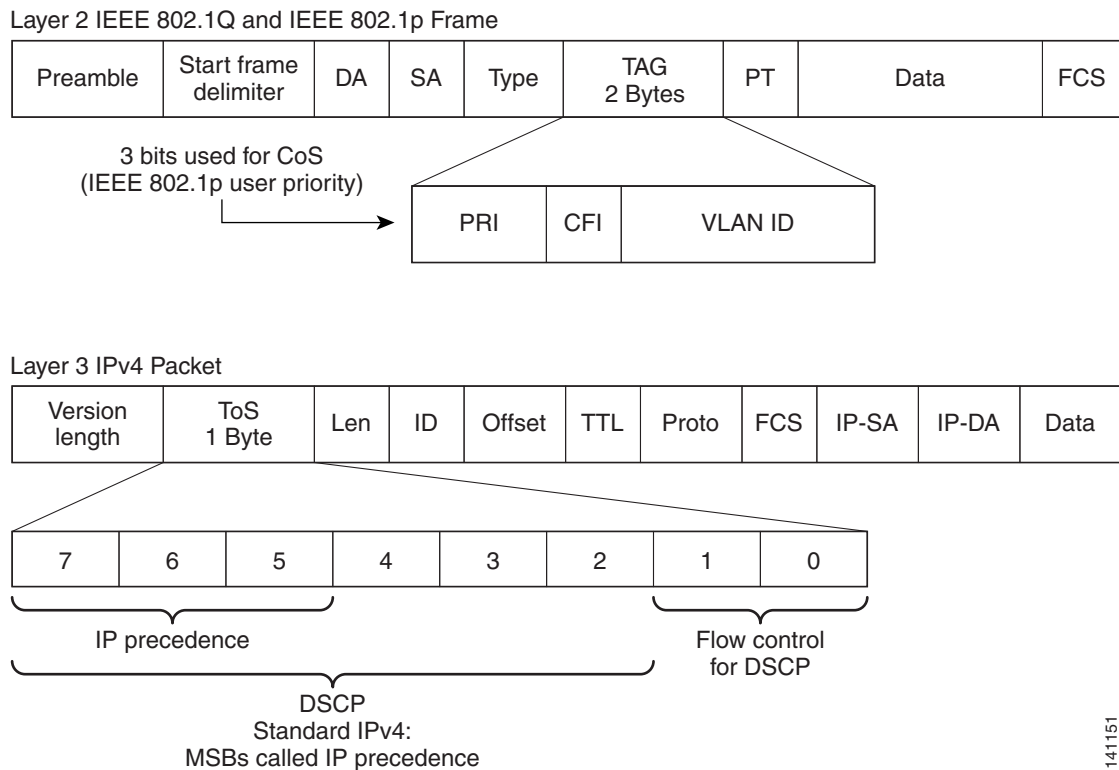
Layer 2 IEEE 802.1Q and IEEE 802.1p Frame

| Preamble | Start frame delimiter | DA | SA | Type | TAG 2 Bytes | PT | Data | FCS |
|---|---|---|---|---|---|---|---|---|

3 bits used for CoS (IEEE 802.1p user priority)

| PRI | CFI | VLAN ID |
|---|---|---|

Layer 3 IPv4 Packet

| Version length | ToS 1 Byte | Len | ID | Offset | TTL | Proto | FCS | IP-SA | IP-DA | Data |
|---|---|---|---|---|---|---|---|---|---|---|

| 7 | 6 | 5 | 4 | 3 | 2 | 1 | 0 |
|---|---|---|---|---|---|---|---|

IP precedence

Flow control for DSCP

DSCP
Standard IPv4:
MSBs called IP precedence

141151